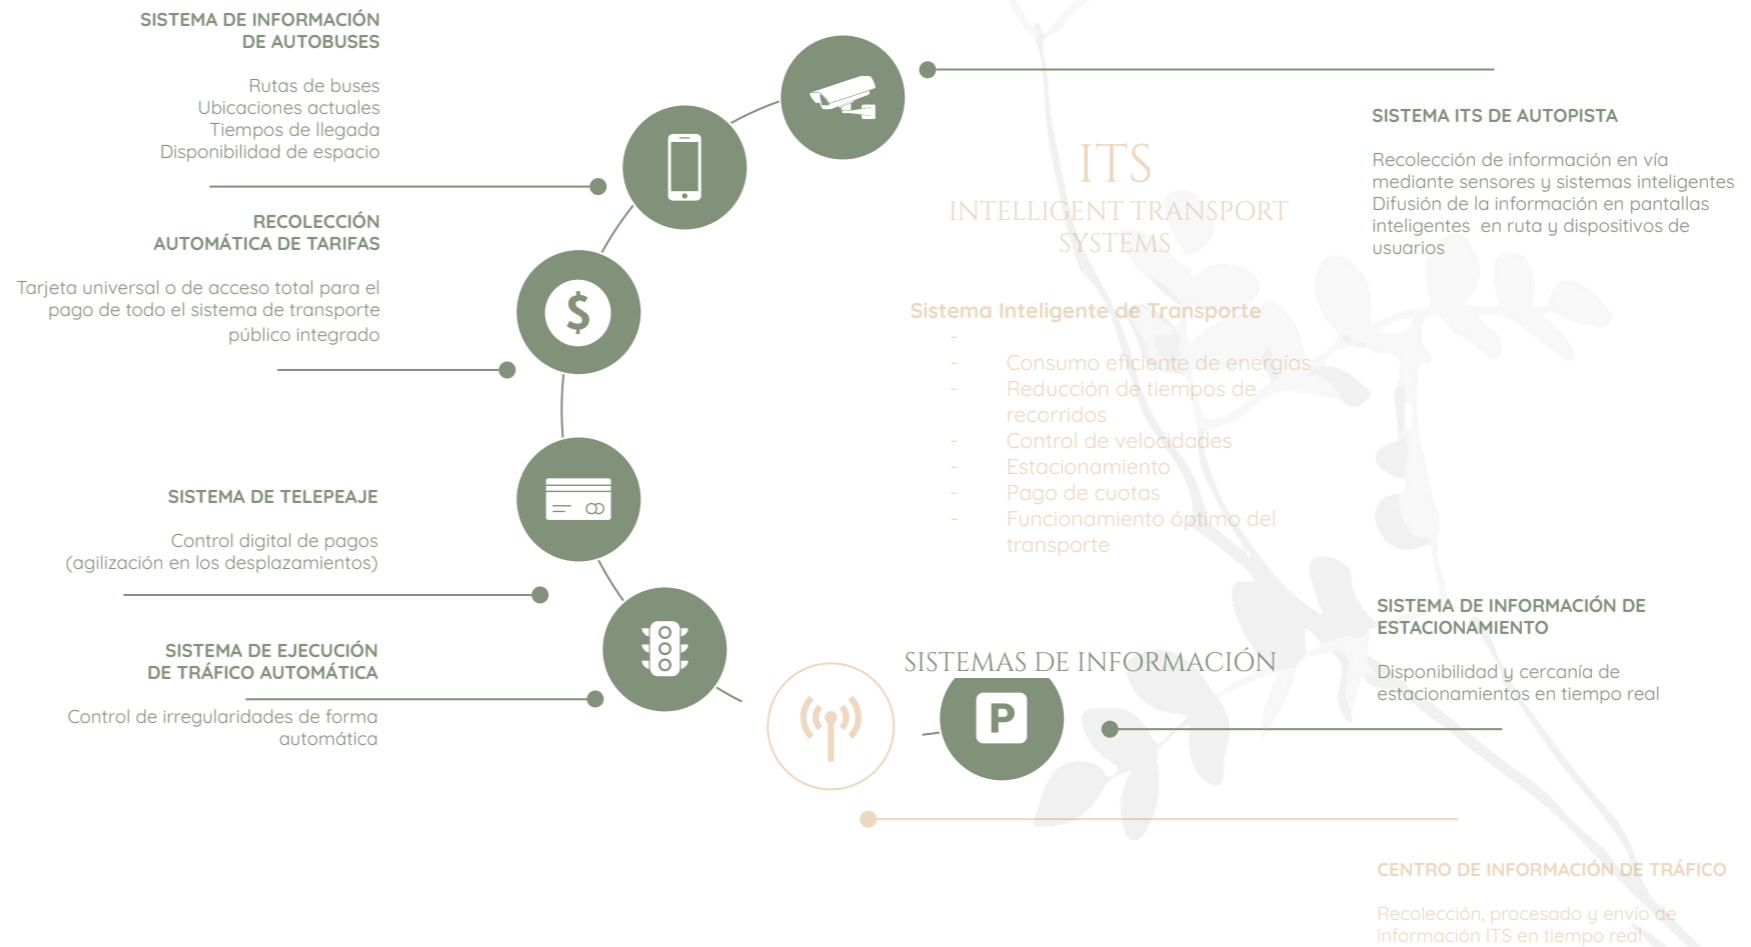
SISTEMA DE INFORMACIÓN DE AUTOBUSES

Rutas de buses
Ubicaciones actuales
Tiempos de llegada
Disponibilidad de espacio

RECOLECCIÓN AUTOMÁTICA DE TARIFAS

Tarjeta universal o de acceso total para el pago de todo el sistema de transporte público integrado

SISTEMA DE TELEPEAJE

Control digital de pagos
(agilización en los desplazamientos)

SISTEMA DE EJECUCIÓN DE TRÁFICO AUTOMÁTICA

Control de irregularidades de forma automática

ITS
INTELLIGENT TRANSPORT SYSTEMS

Sistema Inteligente de Transporte
-
- Consumo eficiente de energías
- Reducción de tiempos de recorridos
- Control de velocidades
- Estacionamiento
- Pago de cuotas
- Funcionamiento óptimo del transporte

SISTEMA ITS DE AUTOPISTA

Recolección de información en vía mediante sensores y sistemas inteligentes
Difusión de la información en pantallas inteligentes en ruta y dispositivos de usuarios

SISTEMA DE INFORMACIÓN DE ESTACIONAMIENTO

Disponibilidad y cercanía de estacionamientos en tiempo real

SISTEMAS DE INFORMACIÓN

P

CENTRO DE INFORMACIÓN DE TRÁFICO

Recolección, procesado y envío de información ITS en tiempo real